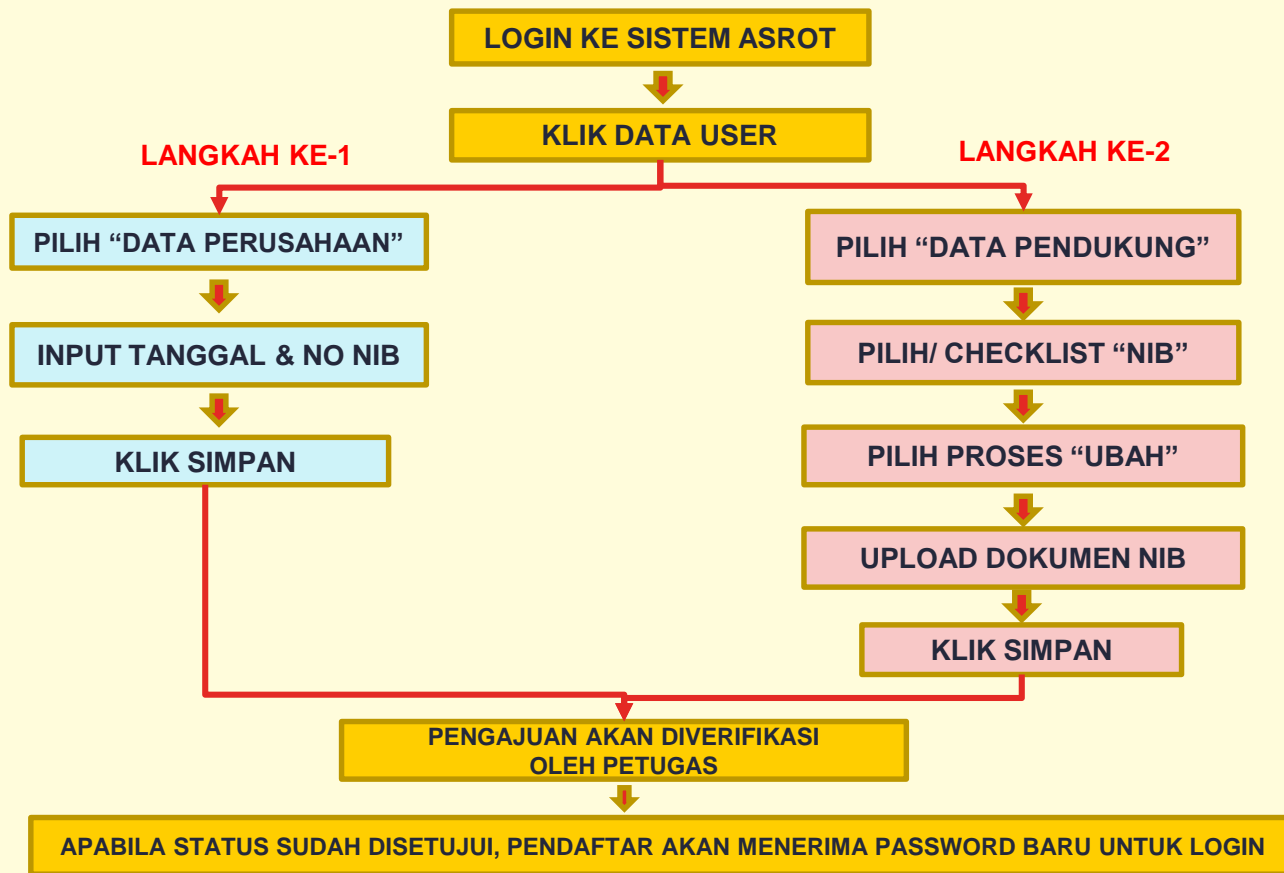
LOGIN KE SISTEM ASROT

KLIK DATA USER

LANGKAH KE-1

LANGKAH KE-2

PILIH “DATA PERUSAHAAN”

INPUT TANGGAL & NO NIB

KLIK SIMPAN

PILIH “DATA PENDUKUNG”

PILIH/ CHECKLIST “NIB”

PILIH PROSES “UBAH”

UPLOAD DOKUMEN NIB

KLIK SIMPAN

PENGAJUAN AKAN DIVERIFIKASI OLEH PETUGAS

APABILA STATUS SUDAH DISETUJUI, PENDAFTAR AKAN MENERIMA PASSWORD BARU UNTUK LOGIN